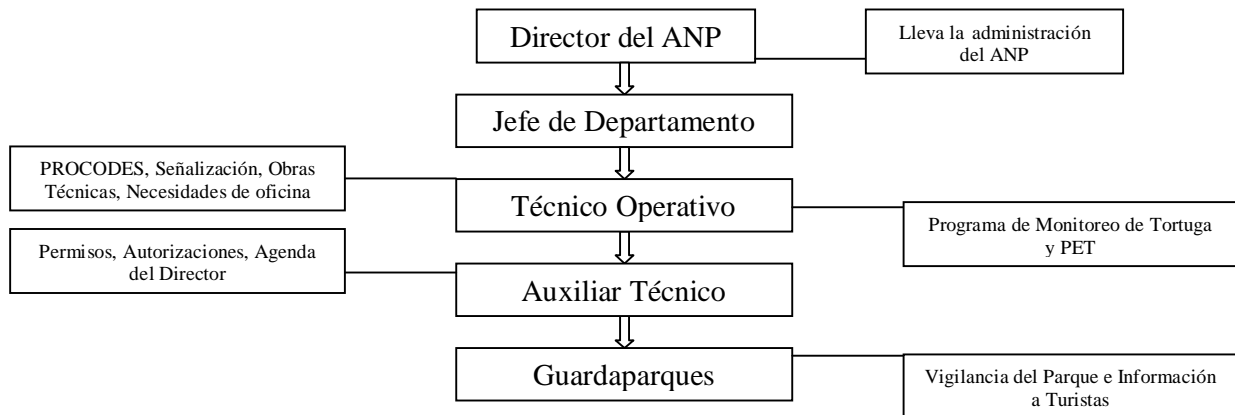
Director del ANP

Lleva la administración del ANP

Jefe de Departamento

PROCODES, Señalización, Obras Técnicas, Necesidades de oficina

Técnico Operativo

Programa de Monitoreo de Tortuga y PET

Permisos, Autorizaciones, Agenda del Director

Auxiliar Técnico

Guardaparques

Vigilancia del Parque e Información a Turistas